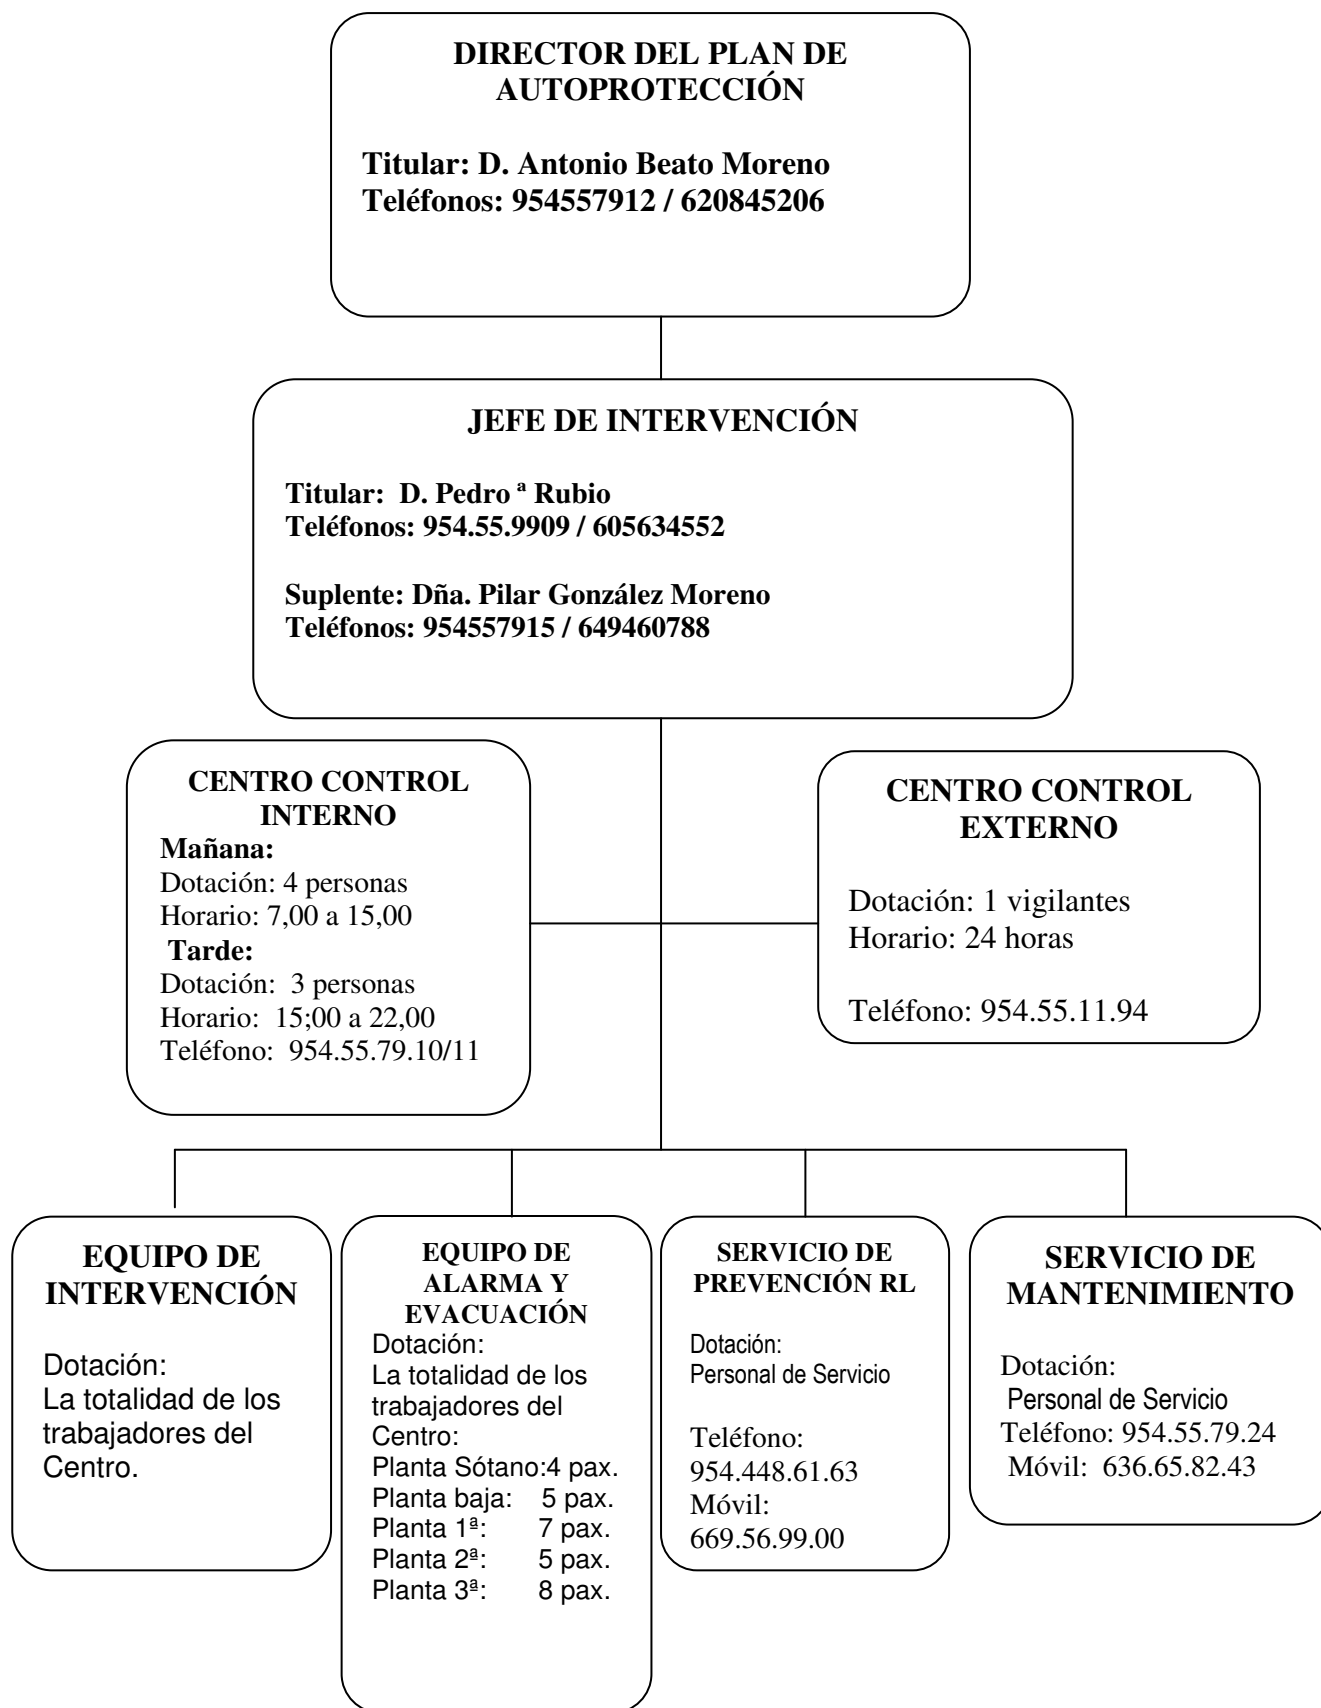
DIRECTOR DEL PLAN DE AUTOPROTECCIÓN

Titular: D. Antonio Beato Moreno
Teléfonos: 954557912 / 620845206

JEFE DE INTERVENCIÓN

Titular: D. Pedro ª Rubio
Teléfonos: 954.55.9909 / 605634552

Suplente: Dña. Pilar González Moreno
Teléfonos: 954557915 / 649460788

CENTRO CONTROL INTERNO
Mañana:
Dotación: 4 personas
Horario: 7,00 a 15,00
Tarde:
Dotación: 3 personas
Horario: 15;00 a 22,00
Teléfono: 954.55.79.10/11

CENTRO CONTROL EXTERNO

Dotación: 1 vigilantes
Horario: 24 horas

Teléfono: 954.55.11.94

EQUIPO DE INTERVENCIÓN

Dotación:
La totalidad de los trabajadores del Centro.

EQUIPO DE ALARMA Y EVACUACIÓN
Dotación:
La totalidad de los trabajadores del Centro:
Planta Sótano:4 pax.
Planta baja: 5 pax.
Planta 1ª: 7 pax.
Planta 2ª: 5 pax.
Planta 3ª: 8 pax.

SERVICIO DE PREVENCIÓN RL

Dotación:
Personal de Servicio

Teléfono:
954.448.61.63
Móvil:
669.56.99.00

SERVICIO DE MANTENIMIENTO

Dotación:
Personal de Servicio
Teléfono: 954.55.79.24
Móvil: 636.65.82.43